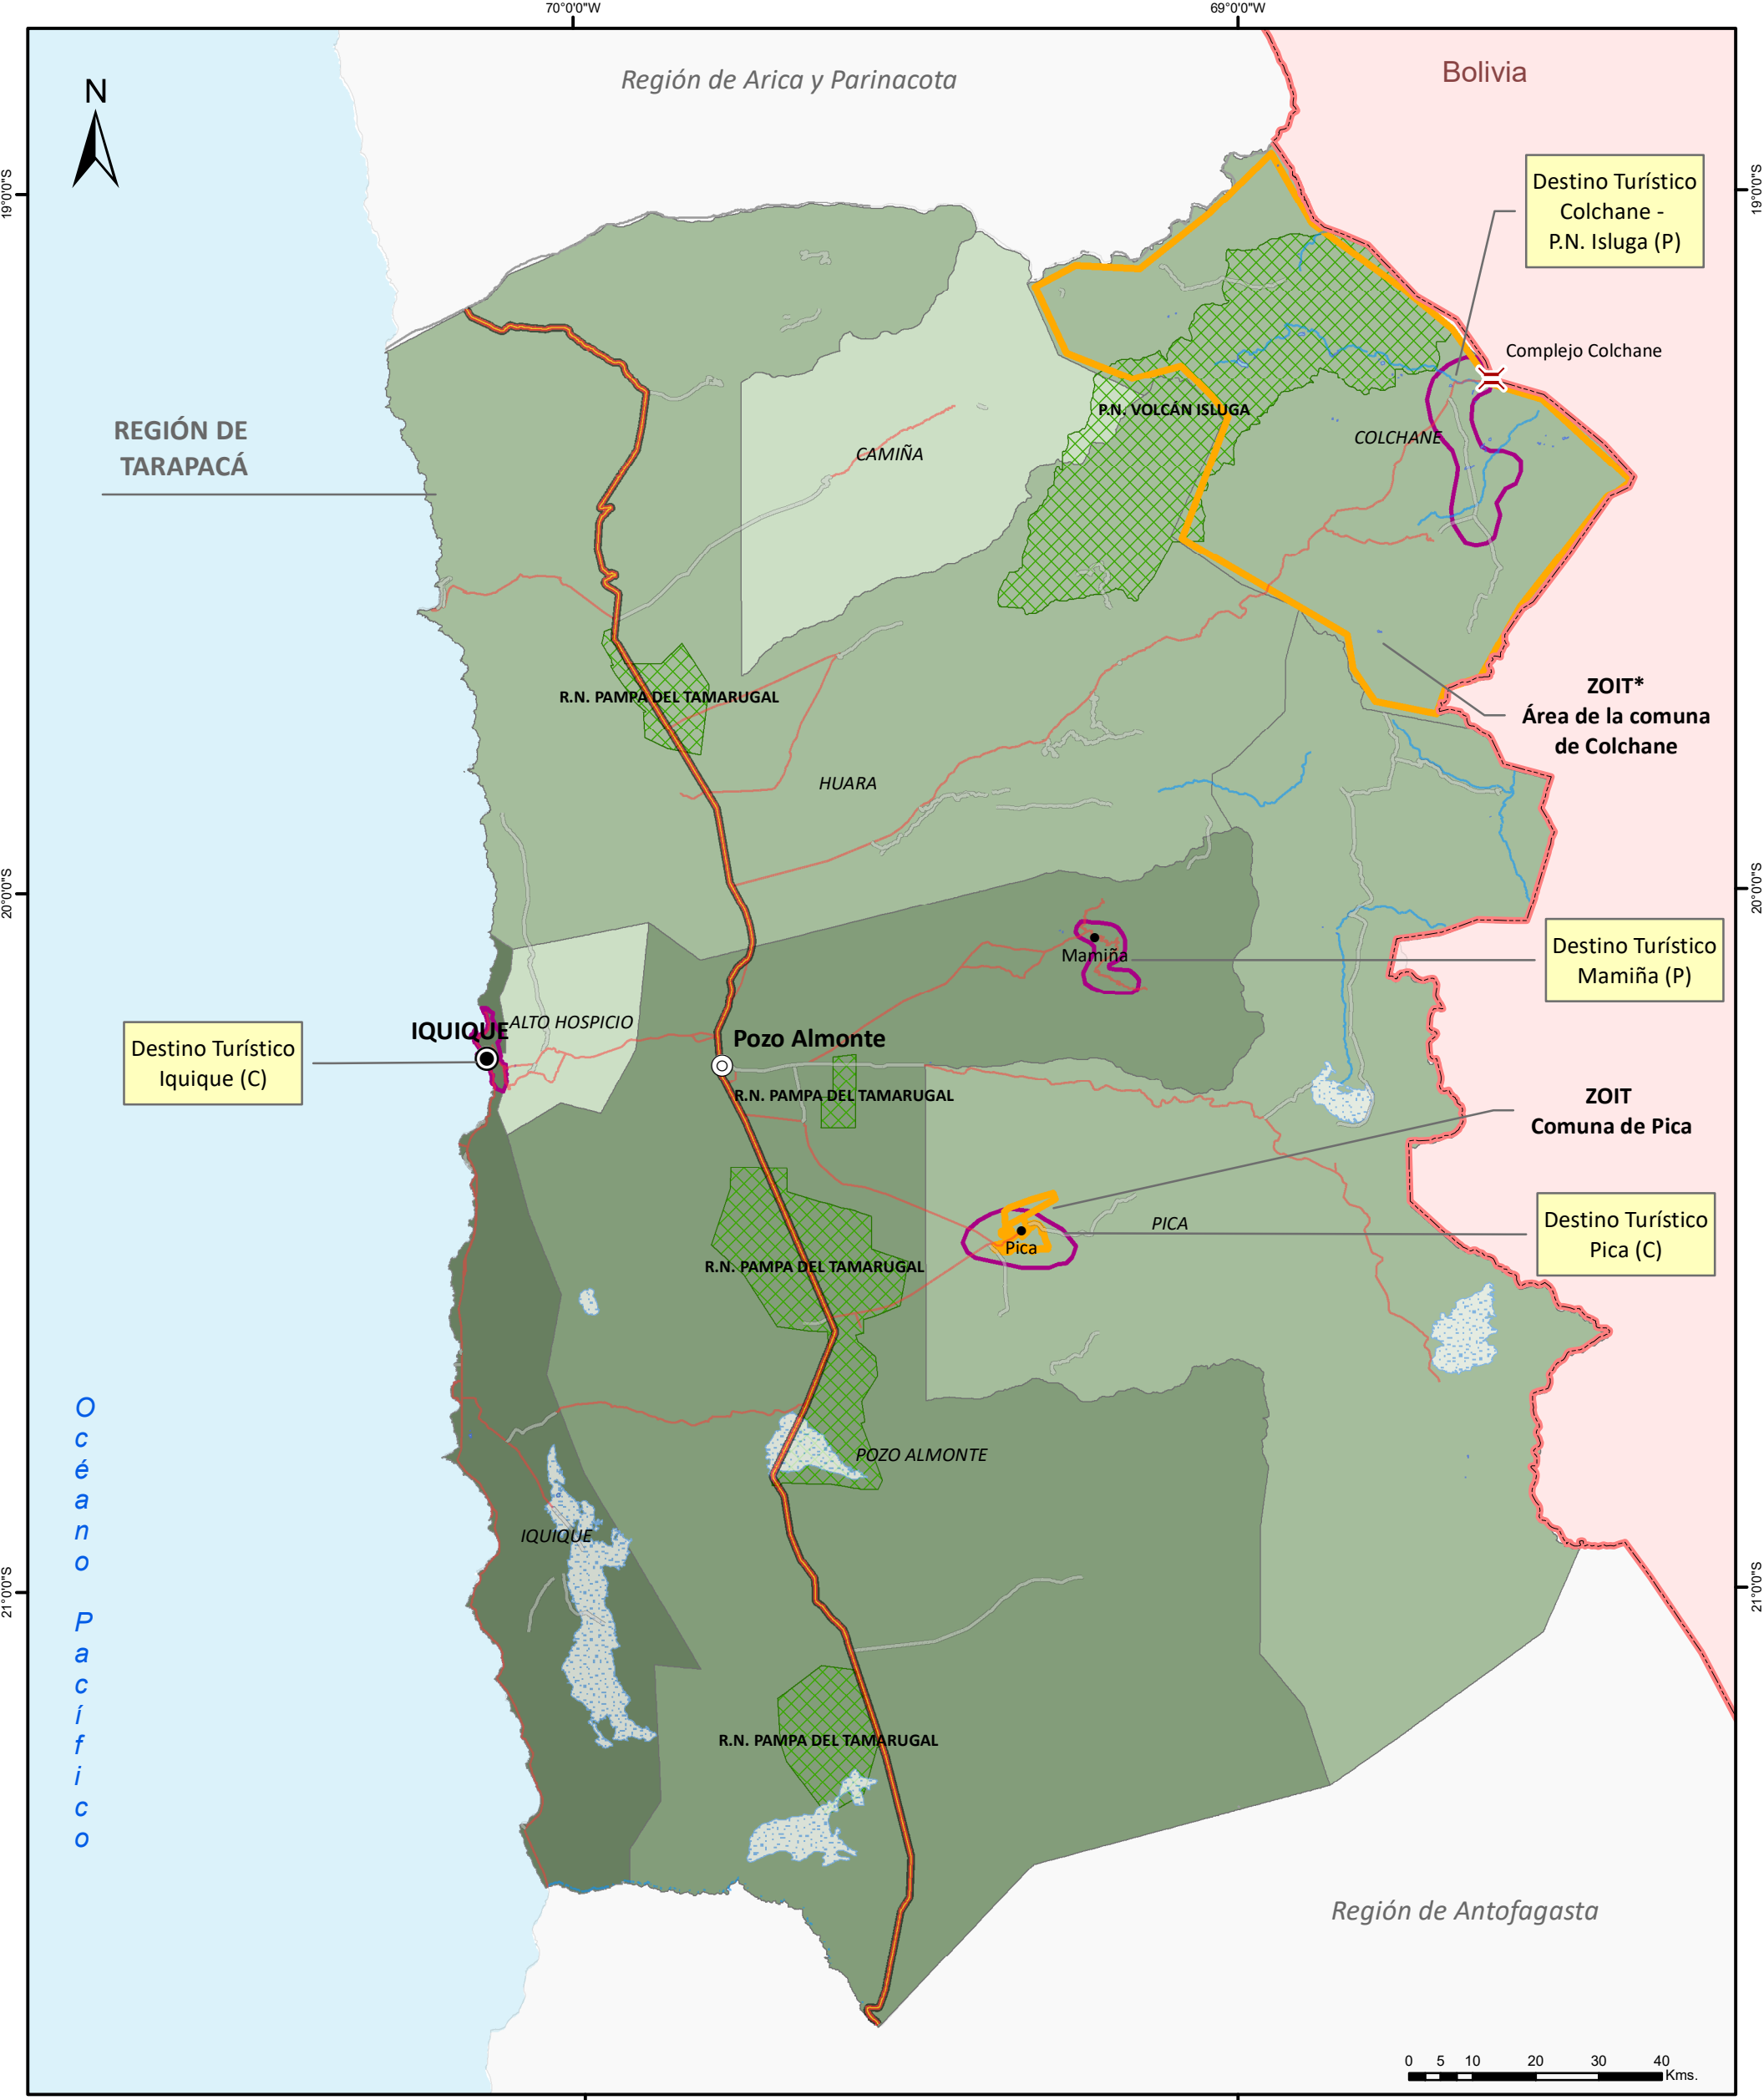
70°0'0"W
69°0'0"W

19°0'0"S
19°0'0"S

N

Región de Arica y Parinacota

Bolivia

Destino Turístico Colchane - P.N. Isluga (P)

Complejo Colchane

REGIÓN DE TARAPACÁ

P.N. VOLCÁN ISLUGA

CAMIÑA

COLCHANE

R.N. PAMPA DEL TAMARUGAL

ZOIT* Área de la comuna de Colchane

HUARA

20°0'0"S
20°0'0"S

Mamiña

Destino Turístico Mamiña (P)

IQUIQUE

ALTO HOSPICIO

Destino Turístico Iquique (C)

Pozo Almonte

R.N. PAMPA DEL TAMARUGAL

ZOIT Comuna de Pica

PICA

Pica

Destino Turístico Pica (C)

R.N. PAMPA DEL TAMARUGAL

Océano Pacífico

POZO ALMONTE

IQUIQUE

21°0'0"S
21°0'0"S

R.N. PAMPA DEL TAMARUGAL

Región de Antofagasta

0 5 10 20 30 40 Kms.